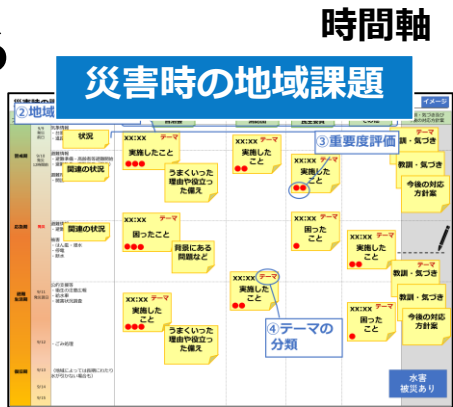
時間軸

5

災害時の地域課題

②地域

イメージ

状況

関連の状況

関連の状況

xx:xx テーマ
実施したこと
●●

うまくいった理由や役立った備え

xx:xx テーマ
実施したこと
●●

③重要度評価

xx:xx テーマ
実施したこと
●●

テーマ
教訓・気づき

今後の対応方針案

xx:xx テーマ
困ったこと
●●●

背景にある問題など

xx:xx テーマ
困ったこと
●●

xx:xx テーマ
実施したこと
●●

教訓・気づき

xx:xx テーマ
実施したこと
●●

xx:xx テーマ
実施したこと
●●

うまくいった理由や役立った備え

④テーマの分類

xx:xx テーマ
実施したこと
●●

教訓・気づき

今後の対応方針案

水害
被災あり